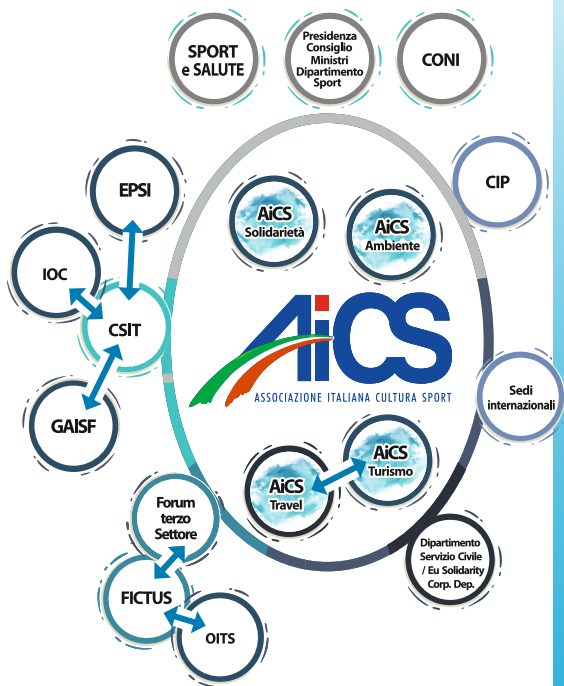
SPORT e SALUTE

Presidenza Consiglio Ministri Dipartimento Sport

CONI

EPSI

CIP

IOC

CSIT

GAISF

AiCS Solidarietà

AiCS Ambiente

AiCS

ASSOCIAZIONE ITALIANA CULTURA SPORT

Sedi internazionali

AiCS Turismo

AiCS Travel

Forum terzo Settore

FICTUS

OITS

Dipartimento Servizio Civile / Eu Solidarity Corp. Dep.